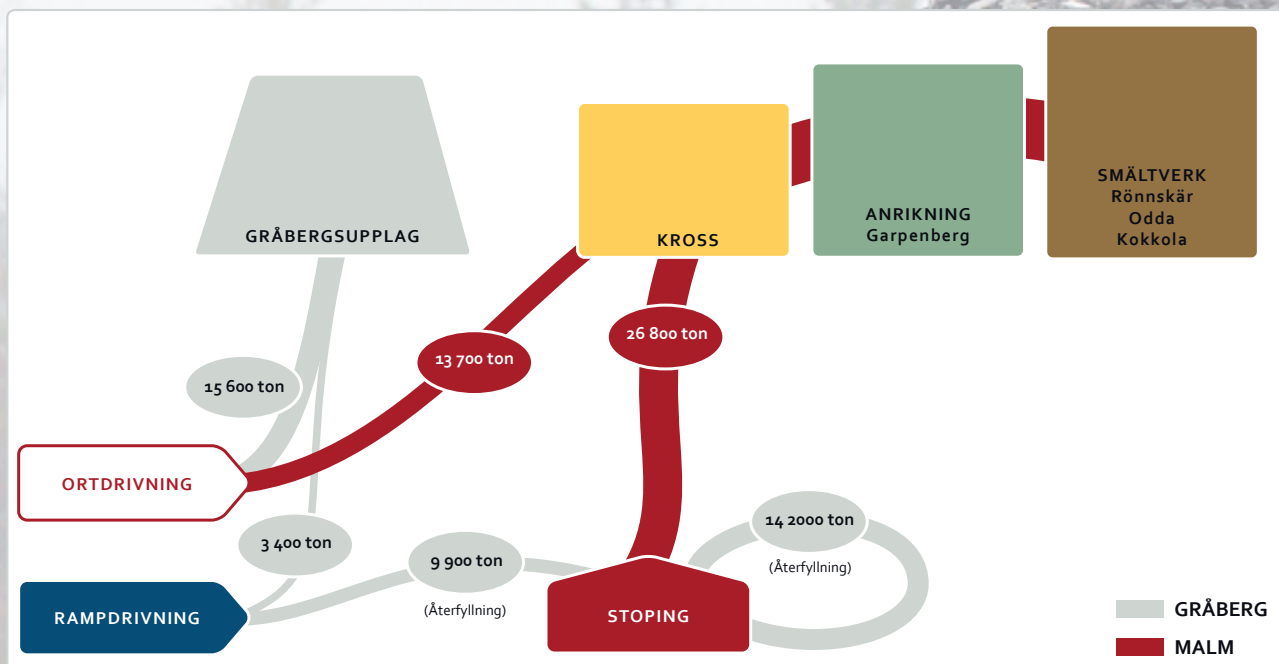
GRÅBERGSUPPLAG

KROSS

ANRIKNING
Garpenberg

SMÄLTVERK
Rönnskär
Odda
Kokkola

15 600 ton

13 700 ton

26 800 ton

ORTDRIVNING

3 400 ton

9 900 ton
(Återfyllning)

14 2000 ton
(Återfyllning)

RAMPDRIVNING

STOPING

GRÅBERG

MALM